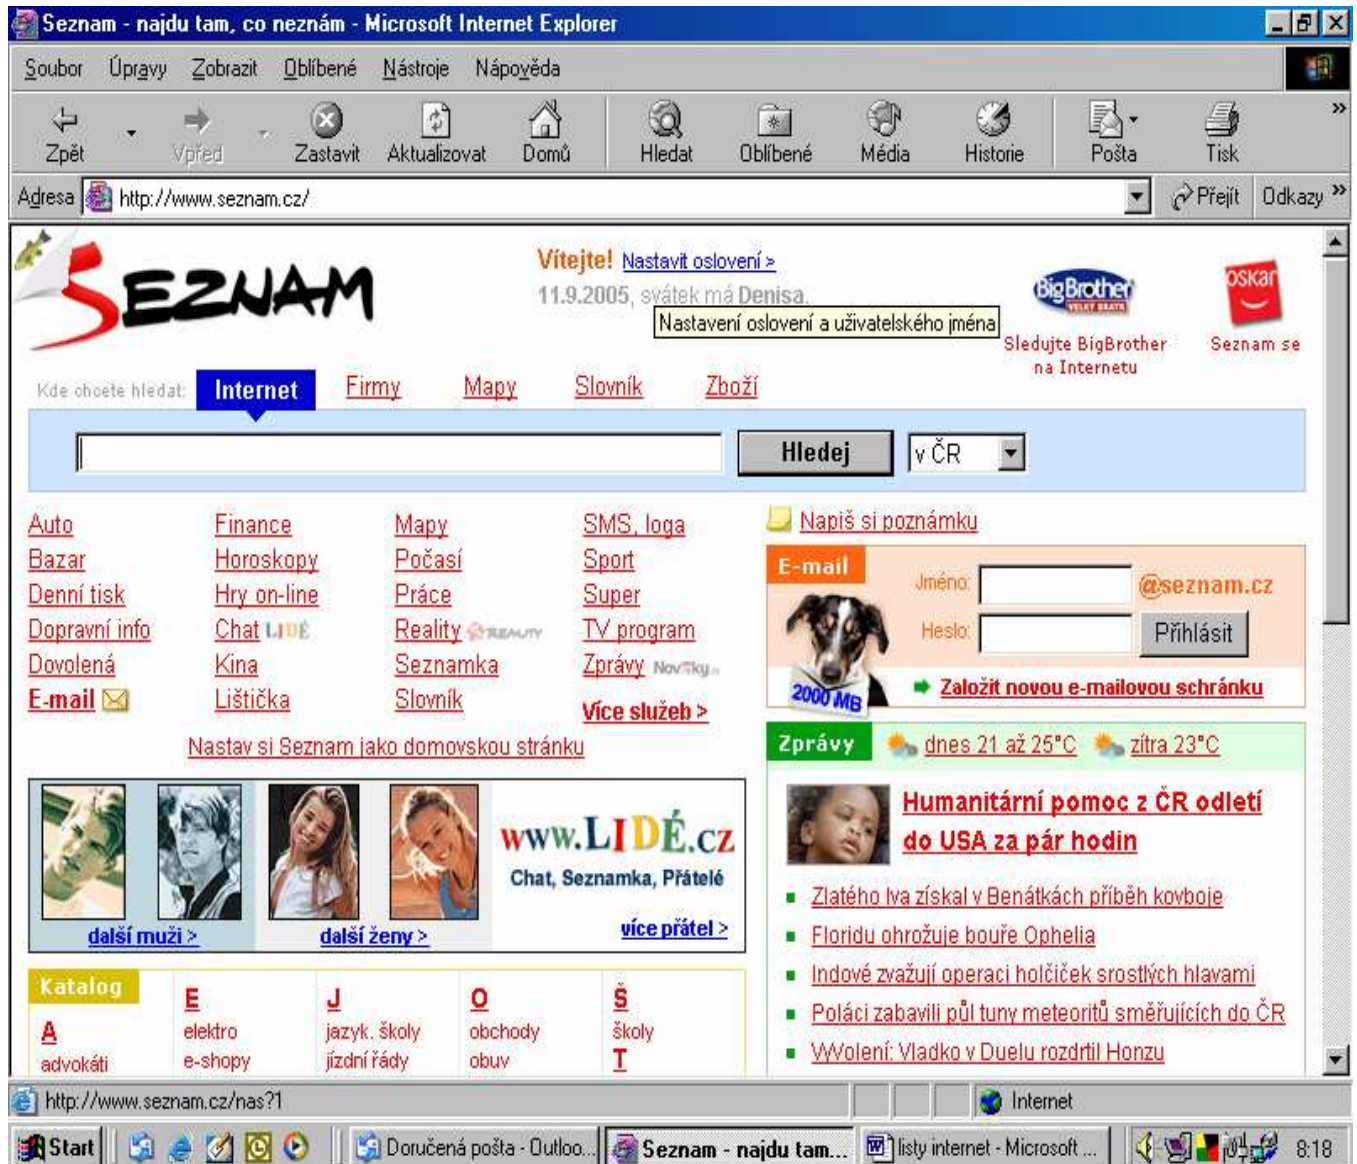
Seznam - najdu tam, co neznám - Microsoft Internet Explorer

Soubor Úpravy Zobrazit Oblíbené Nástroje Nápověda

Zpět Vpřed Zastavit Aktualizovat Domů Hledat Oblíbené Média Historie Pošta Tisk

Adresa http://www.seznam.cz/ Přejít Odkazy »

SEZNAM

Vítejte! Nastavit oslovení >
11.9.2005, svátek má Denisa.
Nastavení oslovení a uživatelského jména

BigBrother
Sledujte BigBrother na Internetu

oskar
Seznam se

Kde chcete hledat: Internet Firmy Mapy Slovník Zboží

Hledej v ČR

Auto
Bazar
Denní tisk
Dopravní info
Dovolená
E-mail

Finance
Horoskopy
Hry on-line
Chat LIDÉ
Kina
Lištička

Mapy
Počasí
Práce
Reality REALITY
Seznamka
Slovník

SMS, loga
Sport
Super
TV program
Zprávy Novinky
Více služeb >

Nastav si Seznam jako domovskou stránku

Napiš si poznámku

E-mail
Jméno: @seznam.cz
Heslo: Přihlásit
2000 MB
Založit novou e-mailovou schránku

www.LIDÉ.cz
Chat, Seznamka, Přátelé
další muži > další ženy > více přátel >

Zprávy dnes 21 až 25°C zítra 23°C

Humanitární pomoc z ČR odletí do USA za pár hodin

Zlatého lva získal v Benátkách příběh kovboje
Floridu ohrožuje bouře Ophelia
Indové zvažují operaci holčiček srostlých hlavami
Poláci zabavili půl tuny meteoritů směřujících do ČR
Volení: Vladko v Duelu rozdrtil Honzu

Katalog
A
advokáti

E
elektro
e-shopy

J
jazyk. školy
jízdní řády

O
obchody
obuv

Š
školy
T

http://www.seznam.cz/nas?1
Internet

Start Doručená pošta - Outloo... Seznam - najdu tam... listy internet - Microsoft ... 8:18